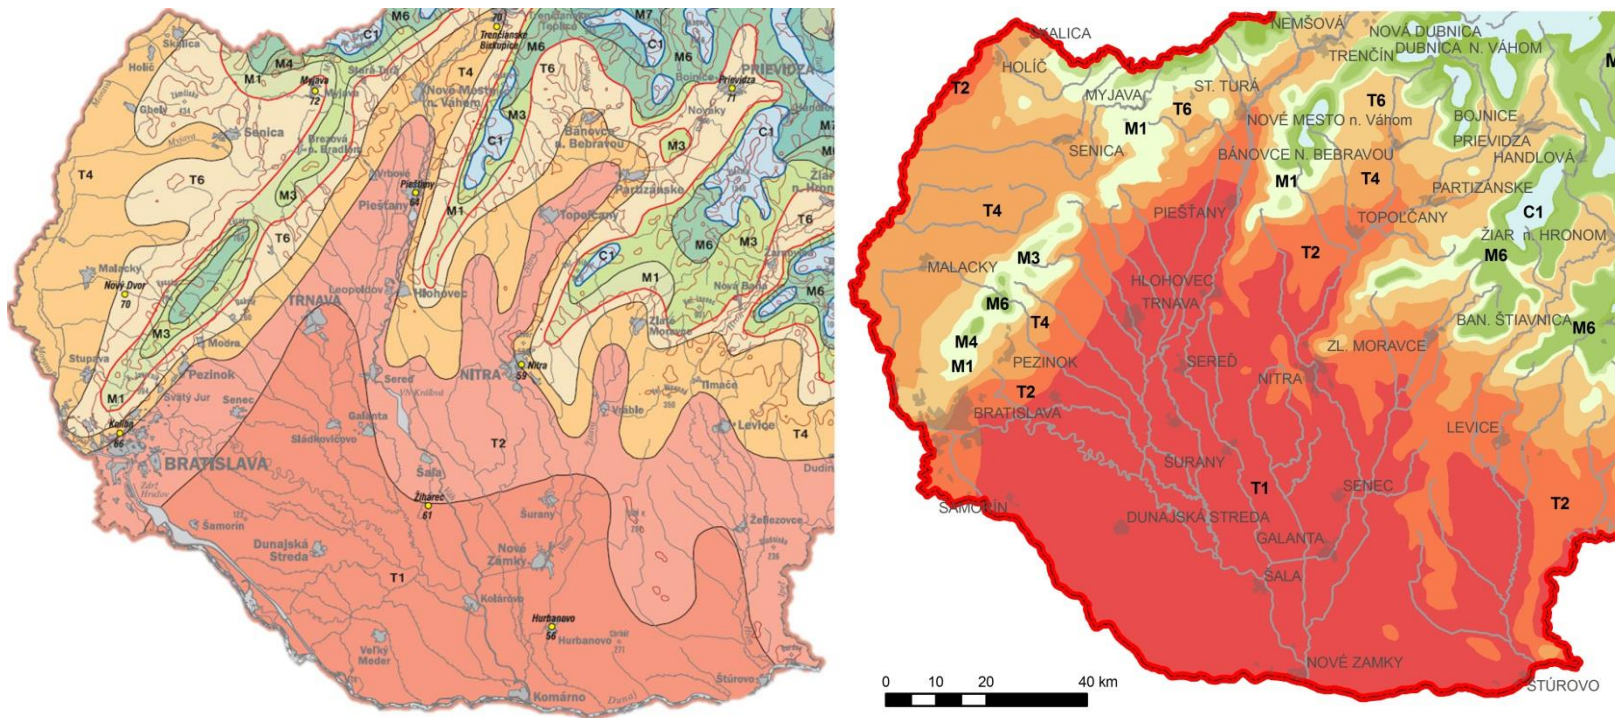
M6 C1 70 Trenčianske Biskupice M6 M7 C1 M6 Prievidza 71 PRIEVIDZA
Skalica Holíč M4 M1 Myjava 72 Myjava Stará Turá T4 Nové Mesto n. Váhom T6 M3 Bánovce n. Bebravou M3 C1 M7
Gbely Senica Brezová p. Bradlom C1 Nováky
T4 T6 M3 Piešťany 64 Piešťany M1 Partizánske Žiar n. Hronom
T6 Topoľčany T6 M6 M3
Malacky Nový Dvor 70 T6 C1 M1
M3 TRNAVA Leopoldov Hlohovec Nová Baňa M6
Stupava Modra Zlaté Moravce
Pezinok Sereď NITRA Nitra 53
M1 Svätý Jur Senec Galanta Tlmače
Koliba 86 Vráble Levice T4
BRATISLAVA Sládkovičovo T2 Šaľa Dudince
Žihárec 51
Šamorín Šurany Želiezovce
Dunajská Streda Nové Zámky
T1 Kolárovo
Hurbanovo 56 Hurbanovo
Veľký Meder Štúrovo
Komárno Dunaj

SKALICA NEMŠOVÁ NOVÁ DUBNICA DUBNICA N. VÁHOM TRENČÍN
T2 HOLÍČ MYJAVA ST. TURÁ T6 T6 BOJNICE
M1 NOVÉ MESTO n. Váhom PRIEVIDZA HANDLOVÁ
SENICA BÁNOVCE N. BEBRAVOU M1 T4 PARTIZÁNSKE
T4 PIEŠŤANY TOPOĽČANY C1
T2 ŽIAR n. HRONOM
MALACKY M3 HLOHOVEC M6
M6 T4 TRNAVA BAN. ŠTIAVNICA M6
M4 PEZINOK ZL. MORAVCE
M1 SEREĎ NITRA
T2 BRATISLAVA LEVICE
ŠURANY
T1 SENEC
SAMORÍN DUNAJSKÁ STREDA T2
GALANTA
ŠAĽA
NOVÉ ZÁMKY
0 10 20 40 km ŠTÚROVO